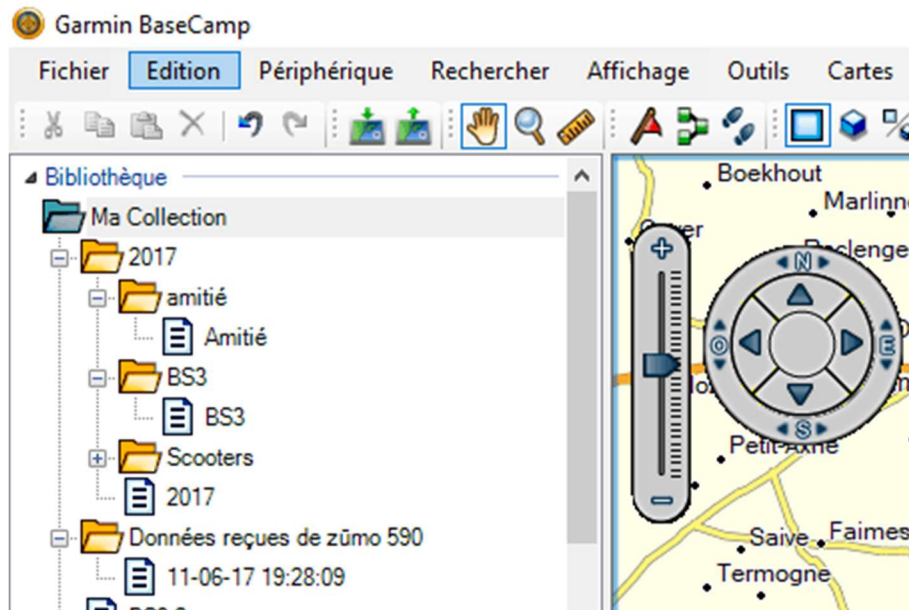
Garmin BaseCamp

Fichier Edition Périphérique Rechercher Affichage Outils Cartes

Bibliothèque
Ma Collection
2017
amitié
Amitié
BS3
BS3
Scooters
2017
Données reçues de zūmo 590
11-06-17 19:28:09

Boekhout
Marlinn
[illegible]er
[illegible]clenge
N
O
E
S
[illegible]lo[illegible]
Petit-Axhe
Saive
Faimes
Termogne